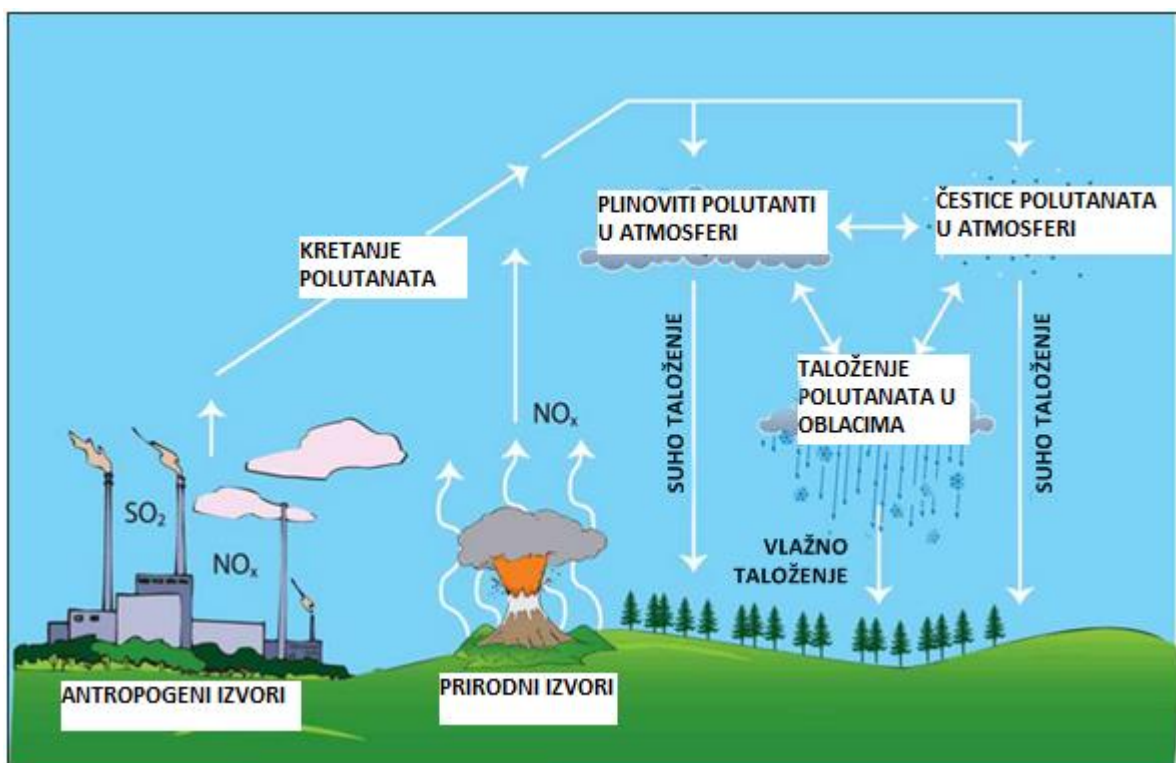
KRETANJE POLUTANATA

PLINOVITI POLUTANTI U ATMOSFERI

ČESTICE POLUTANATA U ATMOSFERI

SUHO TALOŽENJE

TALOŽENJE POLUTANATA U OBLACIMA

SUHO TALOŽENJE

$NO_x$

$SO_2$

$NO_x$

VLAŽNO TALOŽENJE

ANTROPOGENI IZVORI

PRIRODNI IZVORI